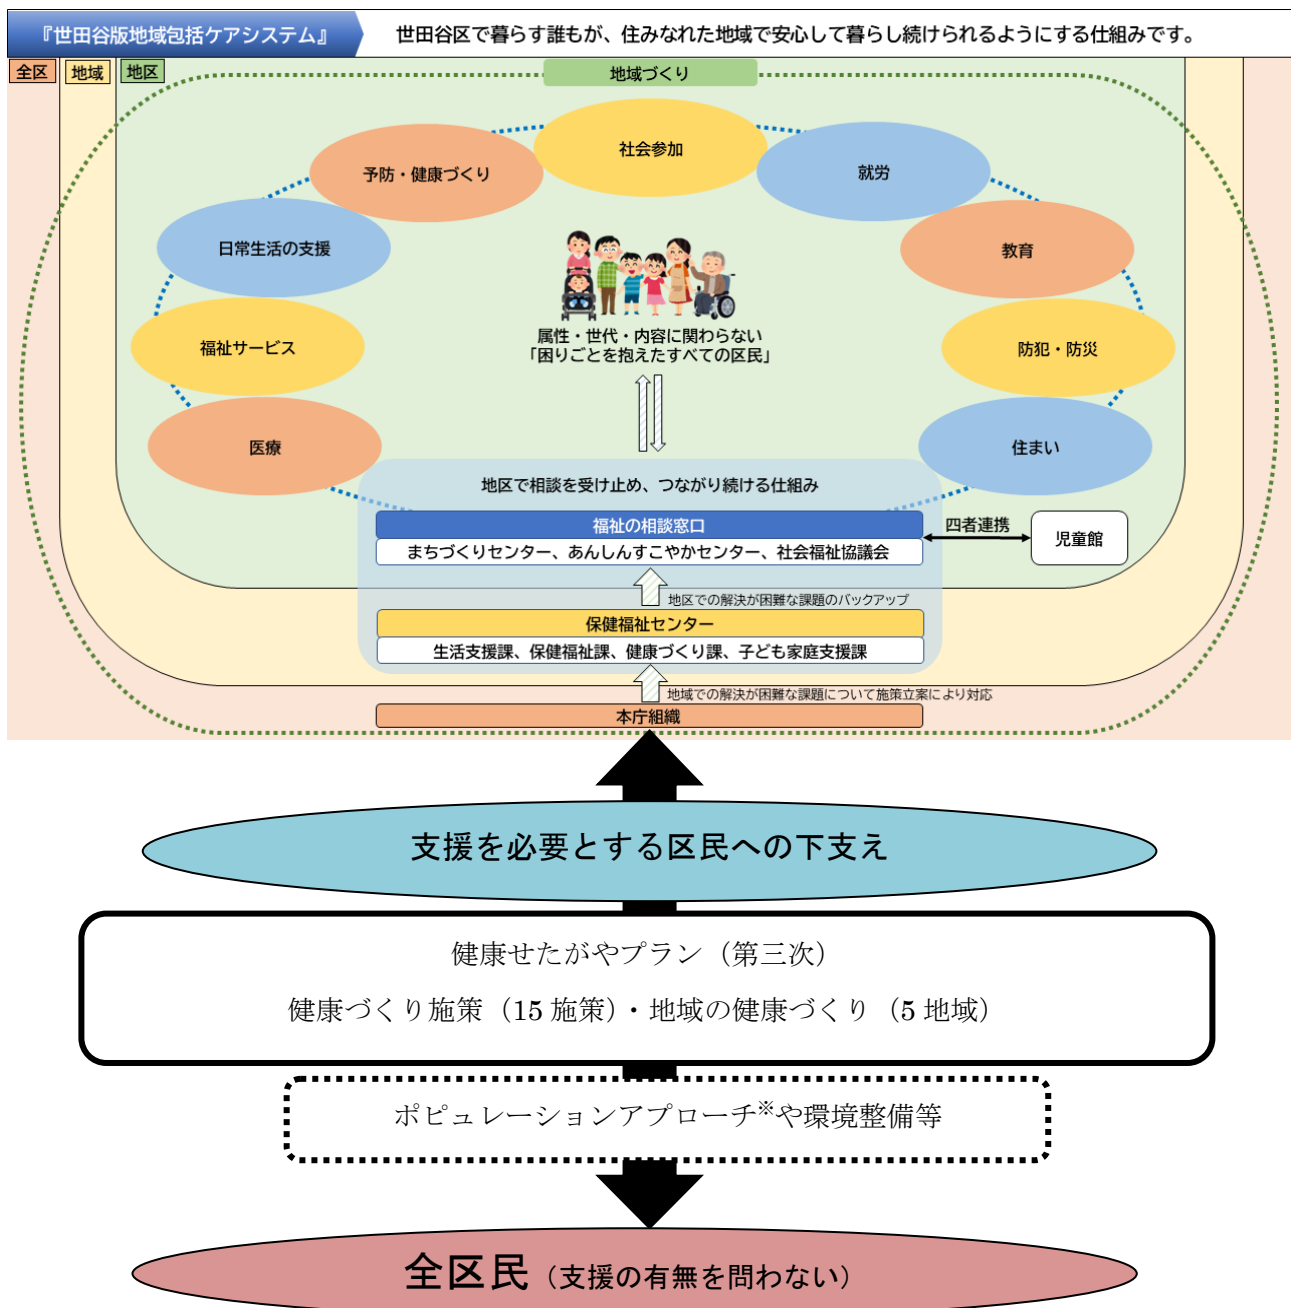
『世田谷版地域包括ケアシステム』

世田谷区で暮らす誰もが、住みなれた地域で安心して暮らし続けられるようにする仕組みです。

全区　地域　地区

地域づくり

社会参加

予防・健康づくり

就労

日常生活の支援

教育

福祉サービス

防犯・防災

医療

住まい

属性・世代・内容に関わらない
「困りごとを抱えたすべての区民」

地区で相談を受け止め、つながり続ける仕組み

福祉の相談窓口

まちづくりセンター、あんしんすこやかセンター、社会福祉協議会

四者連携

児童館

地区での解決が困難な課題のバックアップ

保健福祉センター

生活支援課、保健福祉課、健康づくり課、子ども家庭支援課

地域での解決が困難な課題について施策立案により対応

本庁組織

支援を必要とする区民への下支え

健康せたがやプラン（第三次）

健康づくり施策（15 施策）・地域の健康づくり（5 地域）

ポピュレーションアプローチ※や環境整備等

全区民（支援の有無を問わない）